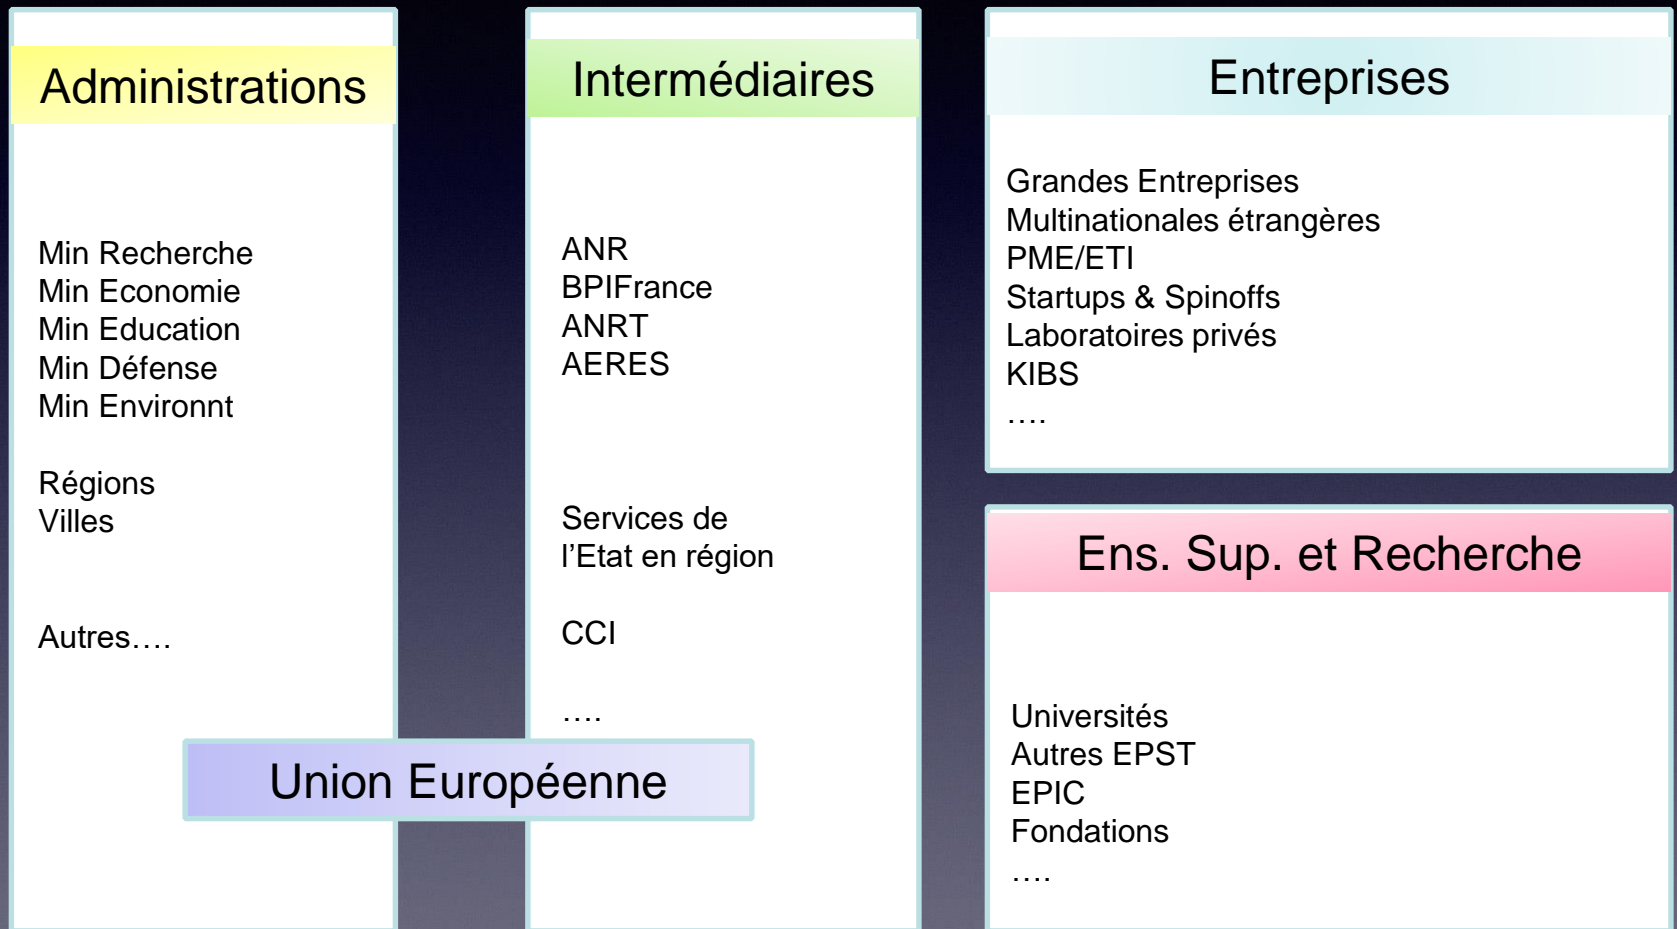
Administrations

Min Recherche
Min Economie
Min Education
Min Défense
Min Environnt

Régions
Villes

Autres….

Intermédiaires

ANR
BPIFrance
ANRT
AERES

Services de l'Etat en région

CCI

….

Union Européenne

Entreprises

Grandes Entreprises
Multinationales étrangères
PME/ETI
Startups & Spinoffs
Laboratoires privés
KIBS
….

Ens. Sup. et Recherche

Universités
Autres EPST
EPIC
Fondations
….